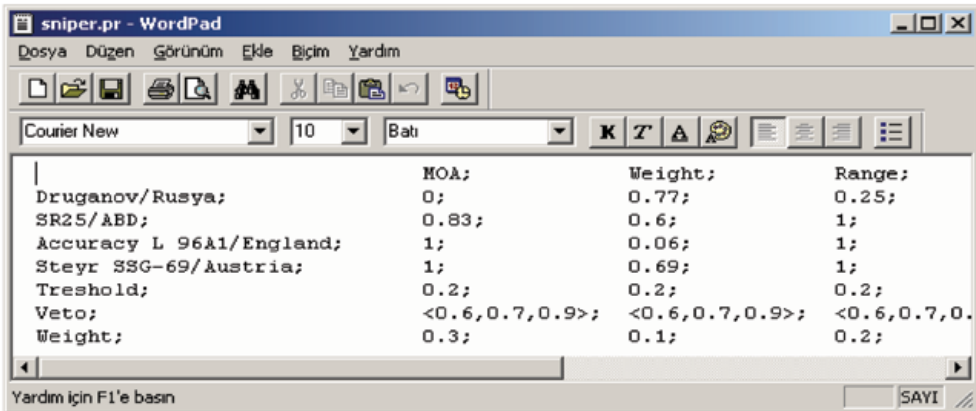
sniper.pr - WordPad

Dosya Düzen Görünüm Ekle Biçim Yardım

Courier New 10 Batı

K T A

| | MOA; | Weight; | Range; |
|---|---|---|---|
| Druganov/Rusya; | 0; | 0.77; | 0.25; |
| SR25/ABD; | 0.83; | 0.6; | 1; |
| Accuracy L 96A1/England; | 1; | 0.06; | 1; |
| Steyr SSG-69/Austria; | 1; | 0.69; | 1; |
| Treshold; | 0.2; | 0.2; | 0.2; |
| Veto; | <0.6,0.7,0.9>; | <0.6,0.7,0.9>; | <0.6,0.7,0. |
| Weight; | 0.3; | 0.1; | 0.2; |

Yardım için F1'e basın

SAYI